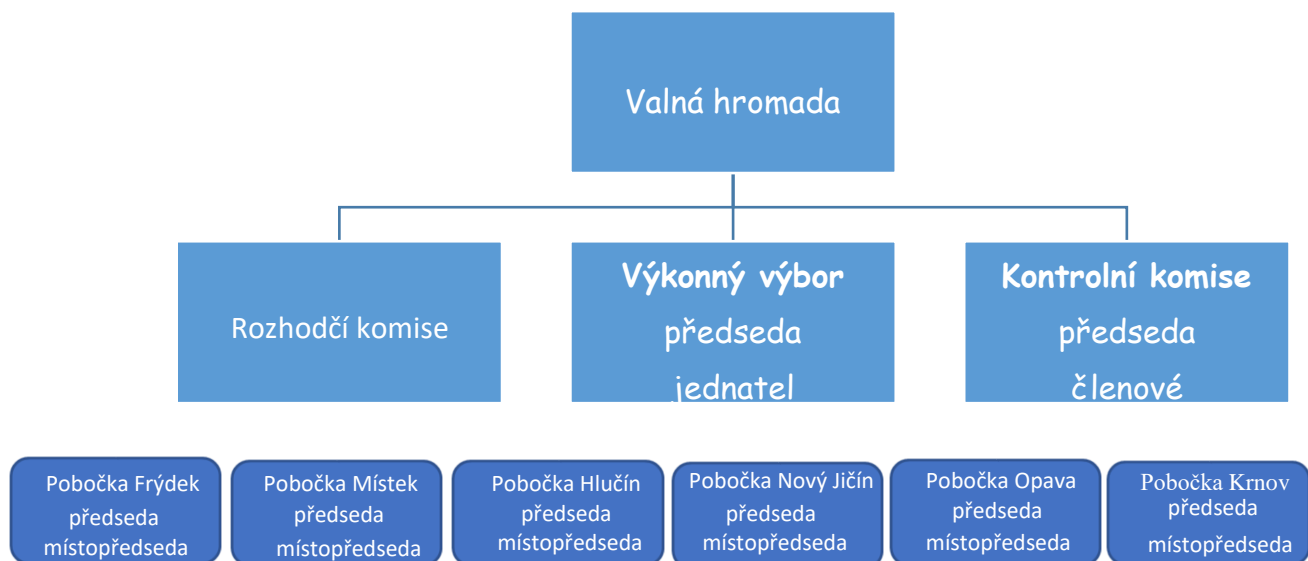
Valná hromada

Rozhodčí komise

Výkonný výbor
předseda
jednatel

Kontrolní komise
předseda
členové

Pobočka Frýdek
předseda
místopředseda

Pobočka Místek
předseda
místopředseda

Pobočka Hlučín
předseda
místopředseda

Pobočka Nový Jičín
předseda
místopředseda

Pobočka Opava
předseda
místopředseda

Pobočka Krnov
předseda
místopředseda